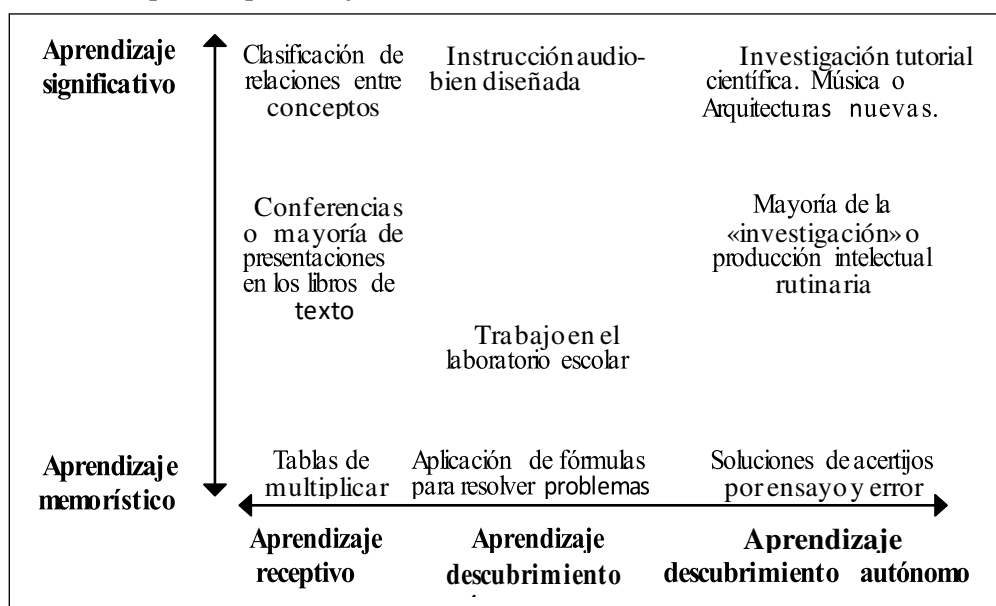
Aprendizaje significativo

Clasificación de relaciones entre conceptos

Instrucción audio- bien diseñada

Investigación tutorial científica. Música o Arquitecturas nuevas.

Conferencias o mayoría de presentaciones en los libros de texto

Mayoría de la «investigación» o producción intelectual rutinaria

Trabajo en el laboratorio escolar

Aprendizaje memorístico

Tablas de multiplicar

Aplicación de fórmulas para resolver problemas

Soluciones de acertijos por ensayo y error

Aprendizaje receptivo

Aprendizaje descubrimiento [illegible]

Aprendizaje descubrimiento autónomo